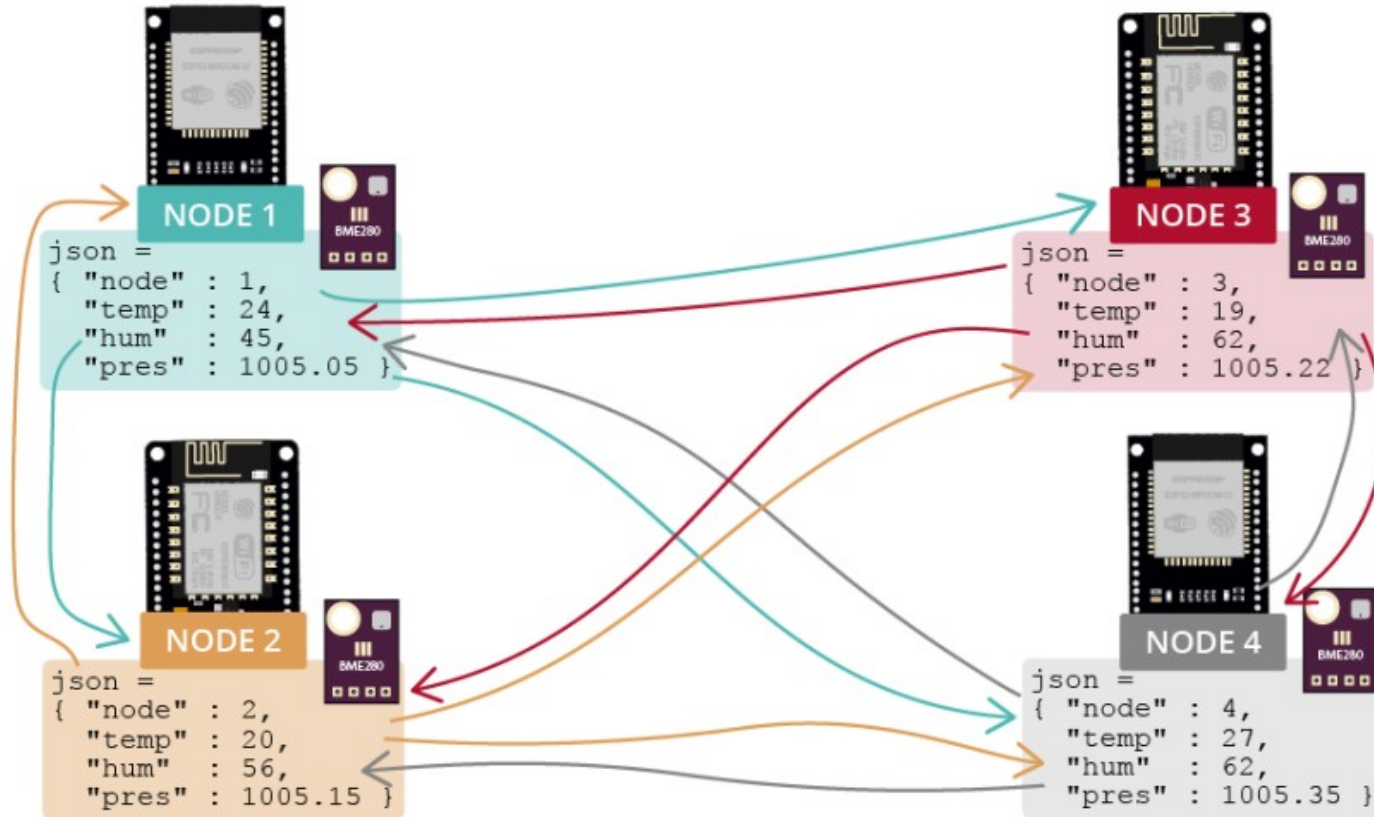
NODE 1

json =
{ "node" : 1,
  "temp" : 24,
  "hum" : 45,
  "pres" : 1005.05 }

BME280

NODE 3

json =
{ "node" : 3,
  "temp" : 19,
  "hum" : 62,
  "pres" : 1005.22 }

BME280

NODE 2

json =
{ "node" : 2,
  "temp" : 20,
  "hum" : 56,
  "pres" : 1005.15 }

BME280

NODE 4

json =
{ "node" : 4,
  "temp" : 27,
  "hum" : 62,
  "pres" : 1005.35 }

BME280